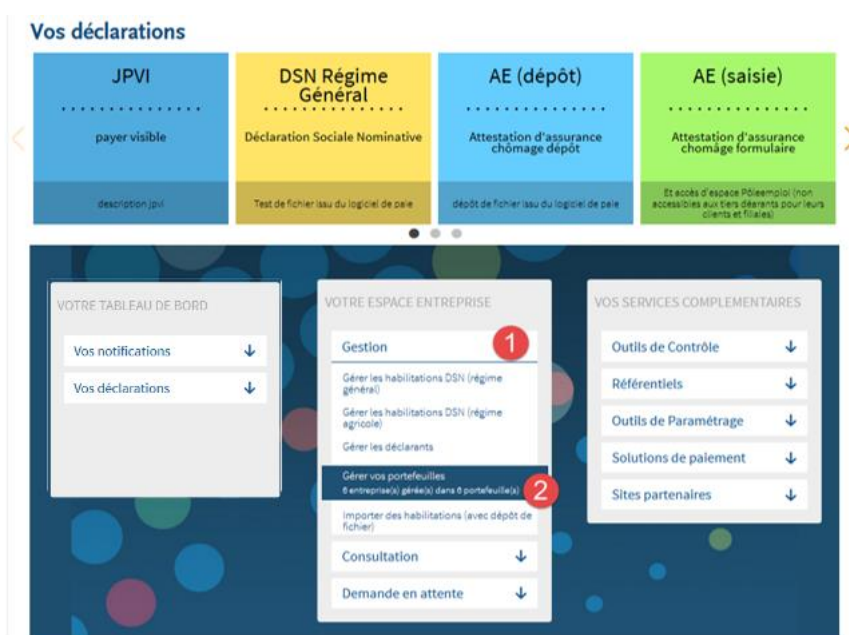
Vos déclarations

JPVI
payer visible
description jpvi

DSN Régime Général
Déclaration Sociale Nominative
Test de fichier issu du logiciel de paie

AE (dépôt)
Attestation d'assurance chômage dépot
dépôt de fichier issu du logiciel de paie

AE (saisie)
Attestation d'assurance chômage formulaire
Et accès d'espace Pôleemploi (non accessibles aux tiers déarants pour leurs clients et filiales)

VOTRE TABLEAU DE BORD
Vos notifications
Vos déclarations

VOTRE ESPACE ENTREPRISE
Gestion
1
Gérer les habilitations DSN (régime général)
Gérer les habilitations DSN (régime agricole)
Gérer les déclarants
Gérer vos portefeuilles
6 entreprise(s) gérée(s) dans 6 portefeuille(s)
2
Importer des habilitations (avec dépôt de fichier)
Consultation
Demande en attente

VOS SERVICES COMPLEMENTAIRES
Outils de Contrôle
Référentiels
Outils de Paramétrage
Solutions de paiement
Sites partenaires